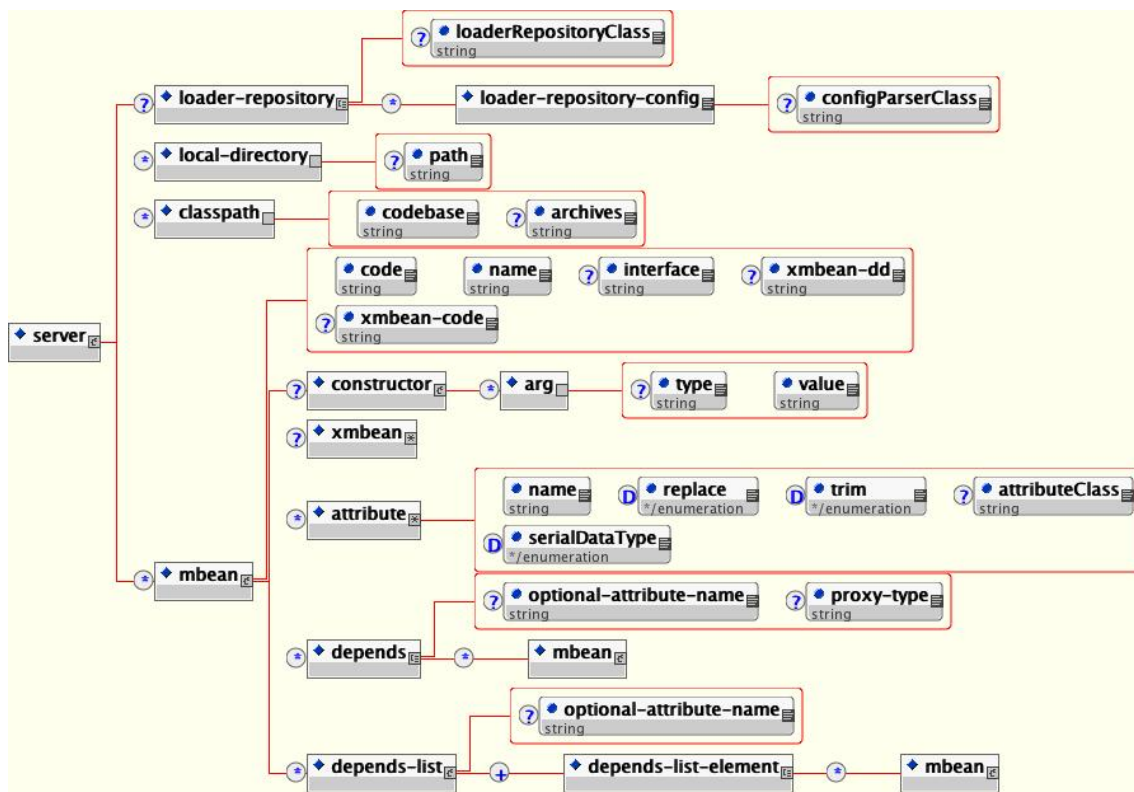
? loaderRepositoryClass
string

? loader-repository

* loader-repository-config

? configParserClass
string

* local-directory

? path
string

* classpath

codebase
string

? archives
string

server

code
string

name
string

? interface
string

? xmbean-dd
string

? xmbean-code
string

? constructor

* arg

? type
string

value
string

? xmbean

* attribute

name
string

D replace
*/enumeration

D trim
*/enumeration

? attributeClass
string

D serialDataType
*/enumeration

* mbean

? optional-attribute-name
string

? proxy-type
string

* depends

* mbean

? optional-attribute-name
string

* depends-list

+ depends-list-element

* mbean